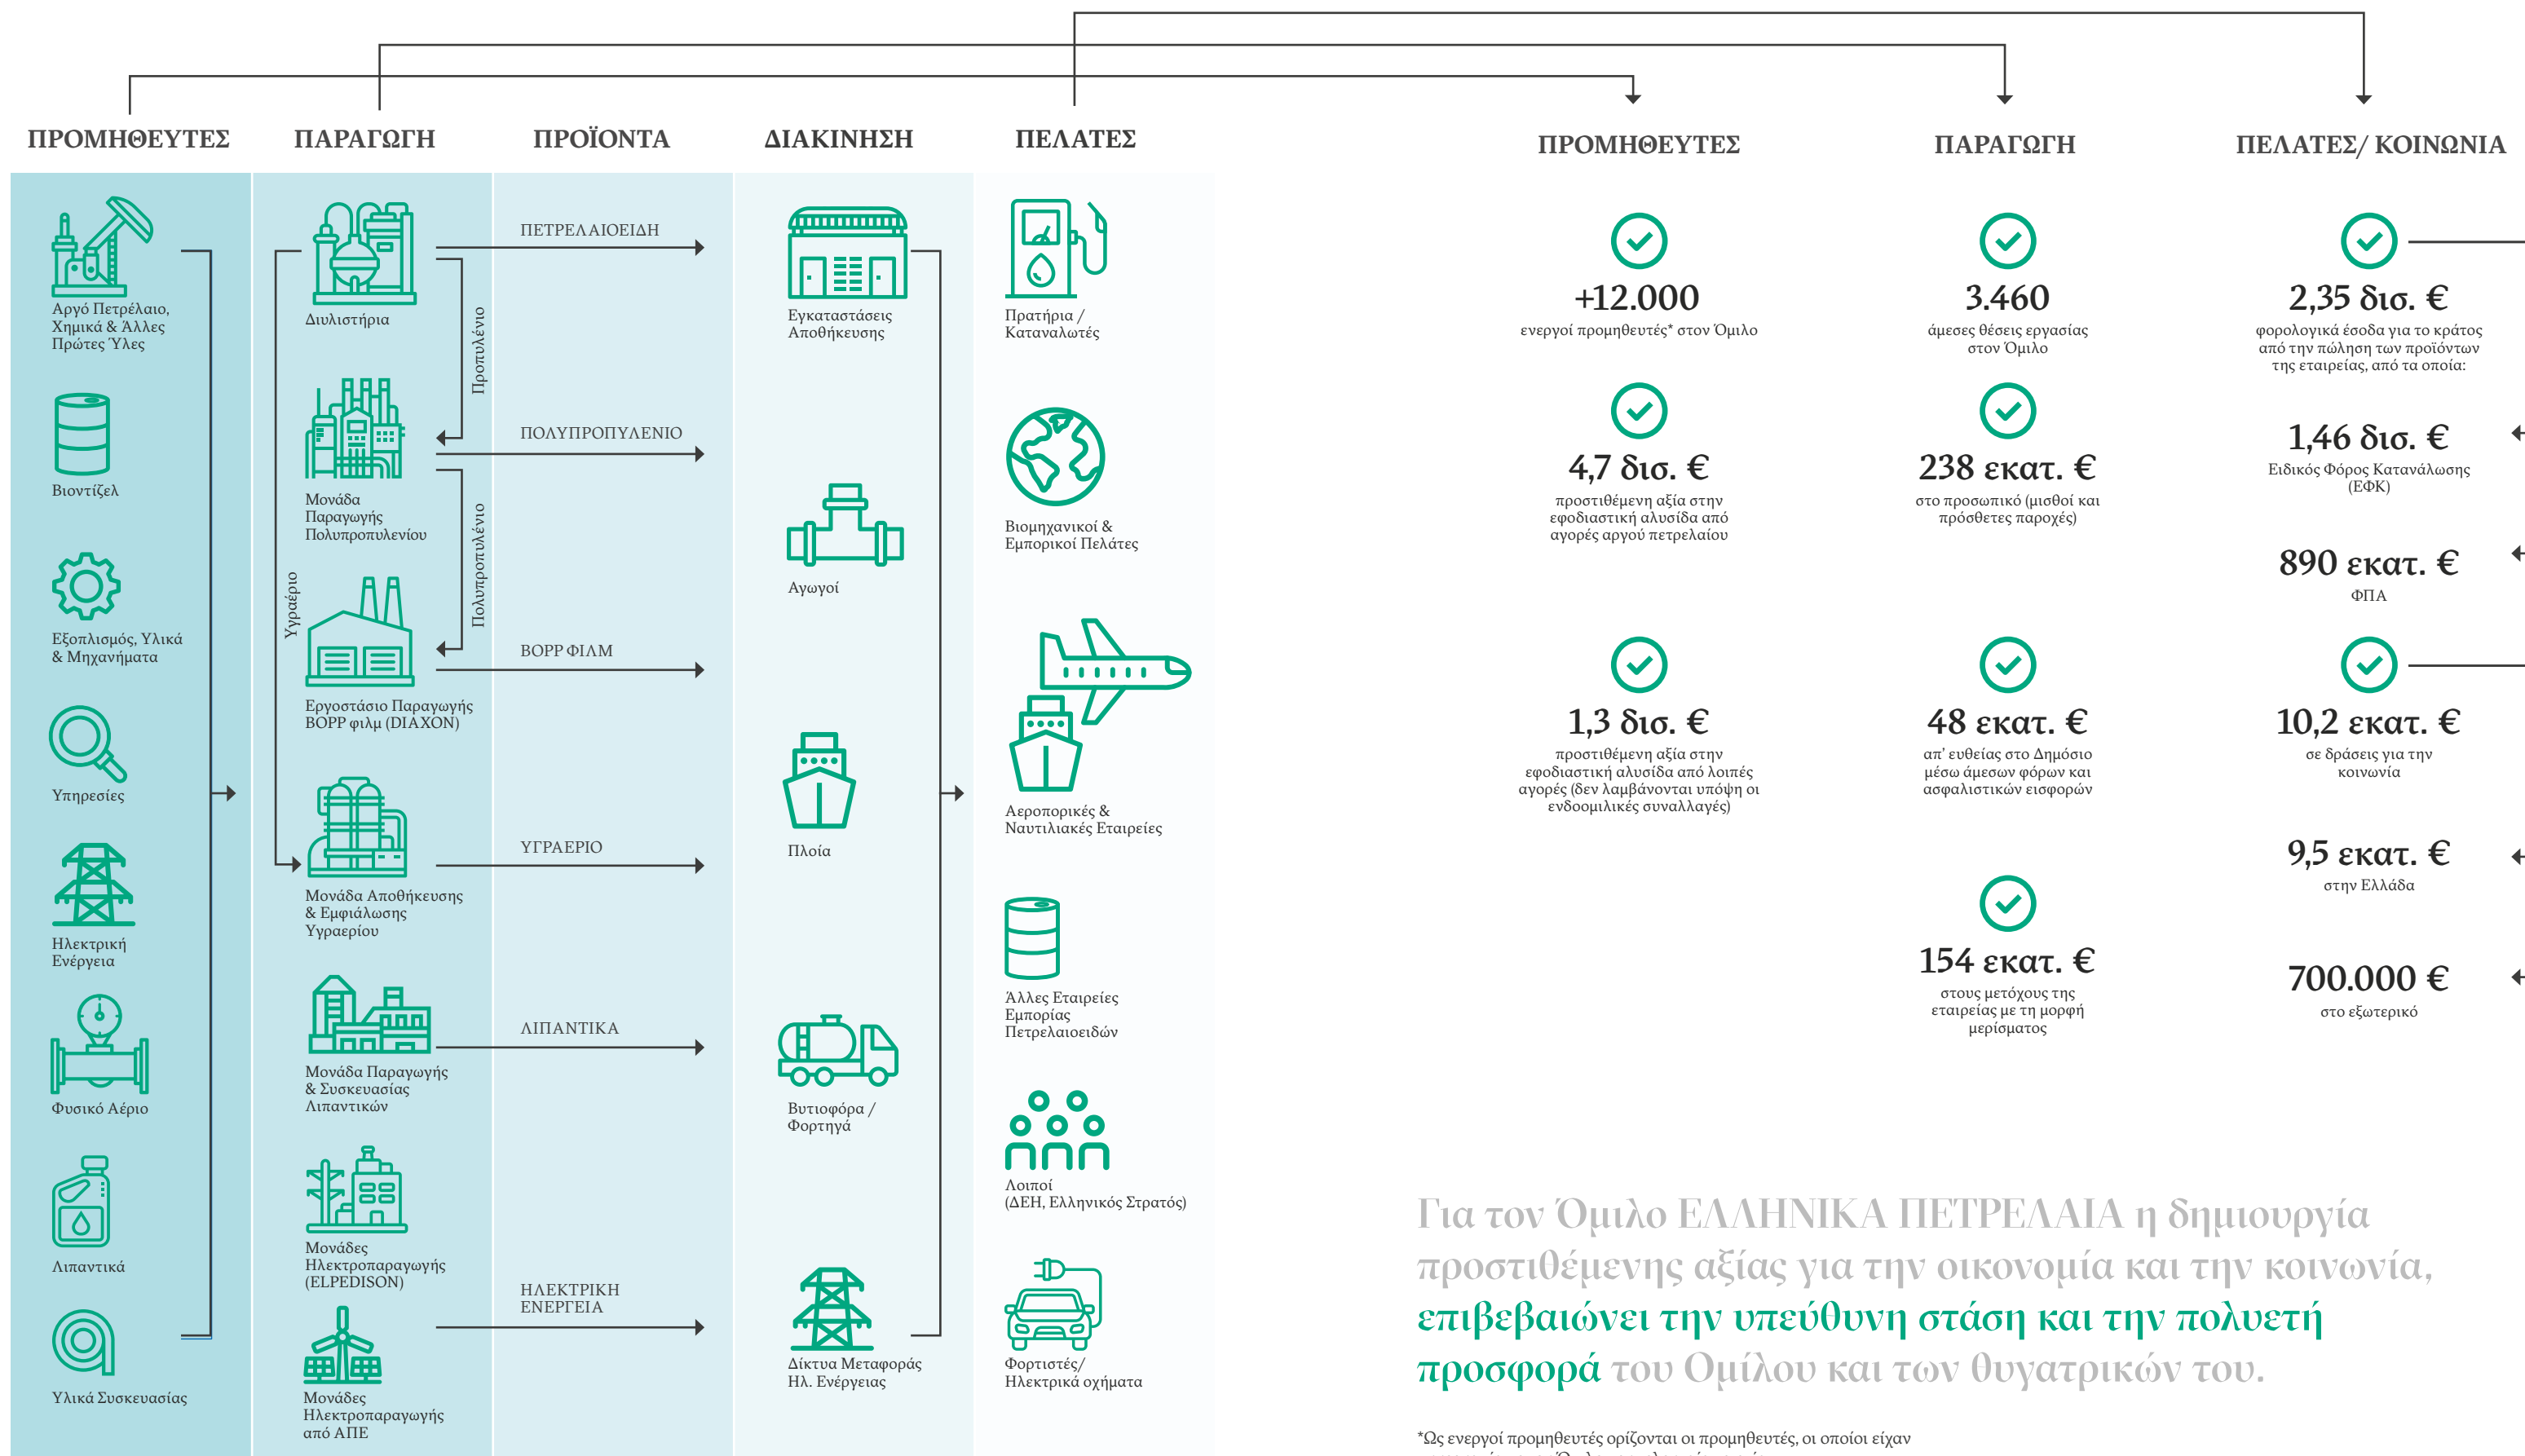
ΠΡΟΜΗΘΕΥΤΕΣ ΠΑΡΑΓΩΓΗ ΠΡΟΪΟΝΤΑ ΔΙΑΚΙΝΗΣΗ ΠΕΛΑΤΕΣ

Αργό Πετρέλαιο, Χημικά & Άλλες Πρώτες Ύλες

Βιοντίζελ

Εξοπλισμός, Υλικά & Μηχανήματα

Υπηρεσίες

Ηλεκτρική Ενέργεια

Φυσικό Αέριο

Λιπαντικά

Υλικά Συσκευασίας

Διυλιστήρια

Μονάδα Παραγωγής Πολυπροπυλενίου

Εργοστάσιο Παραγωγής BOPP φιλμ (ΔΙΑΞΟΝ)

Μονάδα Αποθήκευσης & Εμφιάλωσης Υγραερίου

Μονάδα Παραγωγής & Συσκευασίας Λιπαντικών

Μονάδες Ηλεκτροπαραγωγής (ELPEDISON)

Μονάδες Ηλεκτροπαραγωγής από ΑΠΕ

Προπυλένιο

Πολυπροπυλένιο

Υγραέριο

ΠΕΤΡΕΛΑΙΟΕΙΔΗ

ΠΟΛΥΠΡΟΠΥΛΑΙΝΙΟ

BOPP ΦΙΛΜ

ΥΓΡΑΕΡΙΟ

ΛΙΠΑΝΤΙΚΑ

ΗΛΕΚΤΡΙΚΗ ΕΝΕΡΓΕΙΑ

Εγκαταστάσεις Αποθήκευσης

Αγωγοί

Πλοία

Βυτιοφόρα / Φορτηγά

Δίκτυα Μεταφοράς Ηλ. Ενέργειας

Πρατήρια / Καταναλωτές

Βιομηχανικοί & Εμπορικοί Πελάτες

Αεροπορικές & Ναυτιλιακές Εταιρείες

Άλλες Εταιρείες Εμπορίας Πετρελαιοειδών

Λοιποί (ΔΕΗ, Ελληνικός Στρατός)

Φορτιστές/ Ηλεκτρικά οχήματα

ΠΡΟΜΗΘΕΥΤΕΣ

+12.000
ενεργοί προμηθευτές* στον Όμιλο

4,7 δισ. €
προστιθέμενη αξία στην εφοδιαστική αλυσίδα από αγορές αργού πετρελαίου

1,3 δισ. €
προστιθέμενη αξία στην εφοδιαστική αλυσίδα από λοιπές αγορές (δεν λαμβάνονται υπόψη οι ενδοομιλικές συναλλαγές)

ΠΑΡΑΓΩΓΗ

3.460
άμεσες θέσεις εργασίας στον Όμιλο

238 εκατ. €
στο προσωπικό (μισθοί και πρόσθετες παροχές)

48 εκατ. €
απ' ευθείας στο Δημόσιο μέσω άμεσων φόρων και ασφαλιστικών εισφορών

154 εκατ. €
στους μετόχους της εταιρείας με τη μορφή μερίσματος

ΠΕΛΑΤΕΣ/ ΚΟΙΝΩΝΙΑ

2,35 δισ. €
φορολογικά έσοδα για το κράτος από την πώληση των προϊόντων της εταιρείας, από τα οποία:

1,46 δισ. €
Ειδικός Φόρος Κατανάλωσης (ΕΦΚ)

890 εκατ. €
ΦΠΑ

10,2 εκατ. €
σε δράσεις για την κοινωνία

9,5 εκατ. €
στην Ελλάδα

700.000 €
στο εξωτερικό

Για τον Όμιλο ΕΛΛΗΝΙΚΑ ΠΕΤΡΕΛΑΙΑ η δημιουργία προστιθέμενης αξίας για την οικονομία και την κοινωνία, επιβεβαιώνει την υπεύθυνη στάση και την πολυετή προσφορά του Ομίλου και των θυγατρικών του.

*Ως ενεργοί προμηθευτές ορίζονται οι προμηθευτές, οι οποίοι είχαν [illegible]